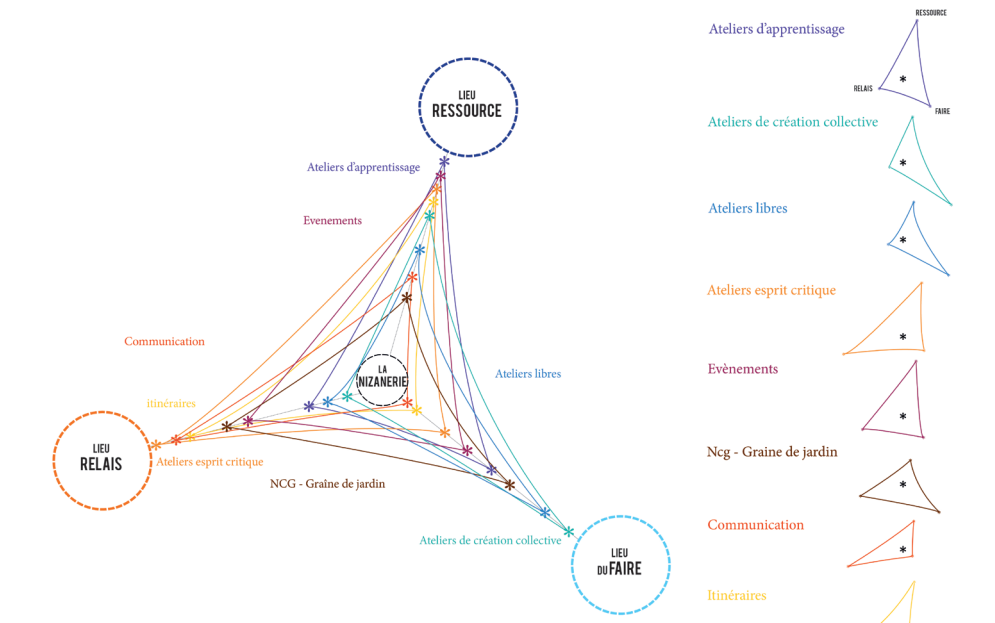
LIEU
RESSOURCE

Ateliers d'apprentissage

Evenements

Communication

LA
NIZANERIE

Ateliers libres

itinéraires

LIEU
RELAIS

Ateliers esprit critique

NCG - Graîne de jardin

Ateliers de création collective

LIEU
DU FAIRE

Ateliers d'apprentissage

RESSOURCE
RELAIS
FAIRE

Ateliers de création collective

Ateliers libres

Ateliers esprit critique

Evènements

Ncg - Graine de jardin

Communication

Itinéraires